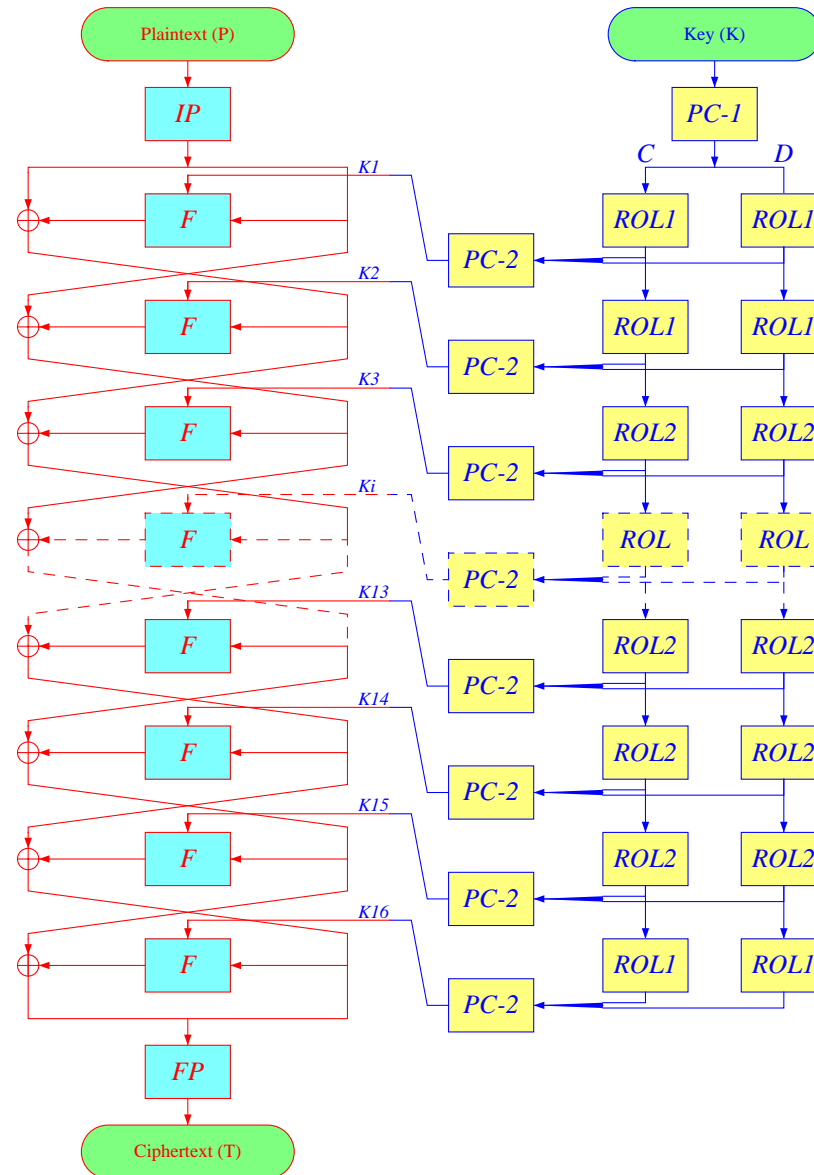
Plaintext (P)

Key (K)

IP

PC-1

C

D

K1

F

ROL1

ROL1

PC-2

K2

F

ROL1

ROL1

PC-2

K3

F

ROL2

ROL2

PC-2

Ki

F

ROL

ROL

PC-2

K13

F

ROL2

ROL2

PC-2

K14

F

ROL2

ROL2

PC-2

K15

F

ROL2

ROL2

PC-2

K16

F

ROL1

ROL1

PC-2

FP

Ciphertext (T)